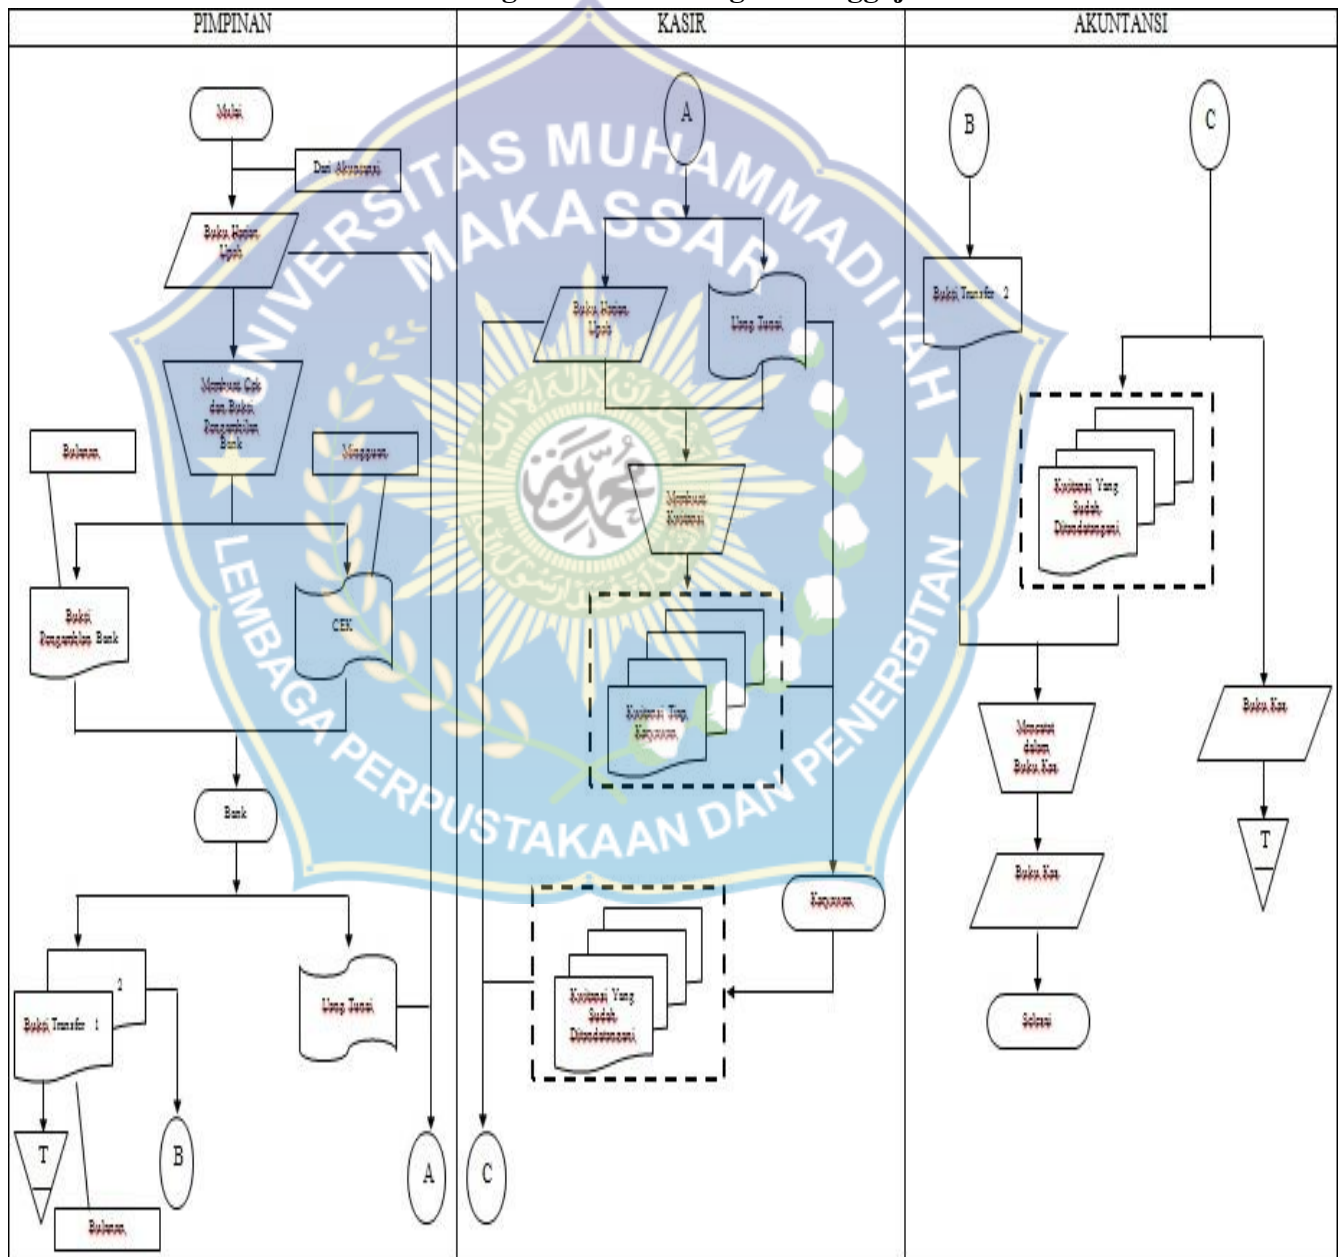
PIMPINAN

Mulai

Dari Akuntansi

Buku Harian Upah

Membuat Cek dan Bukti Pengambilan Bank

Bulanan

Mingguan

Bukti Pengambilan Bank

CEK

Bank

2

Bukti Transfer 1

Uang Tunai

T

B

A

Bulanan

KASIR

A

Buku Harian Upah

Uang Tunai

Membuat Kuitansi

Kuitansi Yang Karyawan

Karyawan

Kuitansi Yang Sudah Ditandatangani

C

AKUNTANSI

B

C

Bukti Transfer 2

Kuitansi Yang Sudah Ditandatangani

Mencatat dalam Buku Kas

Buku Kas

Buku Kas

T

Selesai

UNIVERSITAS MUHAMMADIYAH MAKASSAR
LEMBAGA PERPUSTAKAAN DAN PENERBITAN